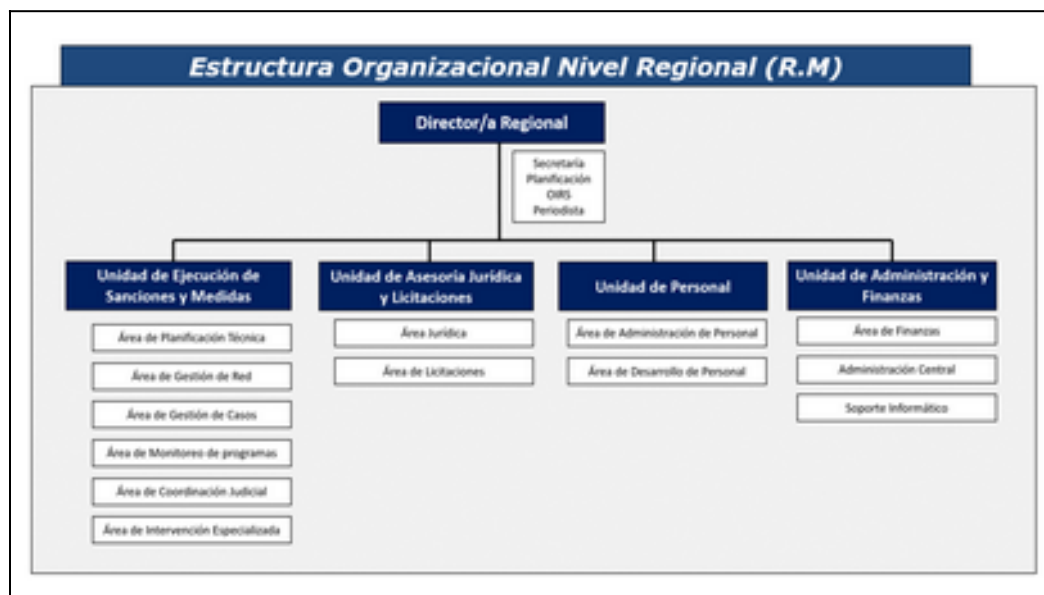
Estructura Organizacional Nivel Regional (R.M)

Director/a Regional

Secretaría
Planificación
OIRS
Periodista

Unidad de Ejecución de Sanciones y Medidas

Área de Planificación Técnica

Área de Gestión de Red

Área de Gestión de Casos

Área de Monitoreo de programas

Área de Coordinación Judicial

Área de Intervención Especializada

Unidad de Asesoría Jurídica y Licitaciones

Área Jurídica

Área de Licitaciones

Unidad de Personal

Área de Administración de Personal

Área de Desarrollo de Personal

Unidad de Administración y Finanzas

Área de Finanzas

Administración Central

Soporte Informático